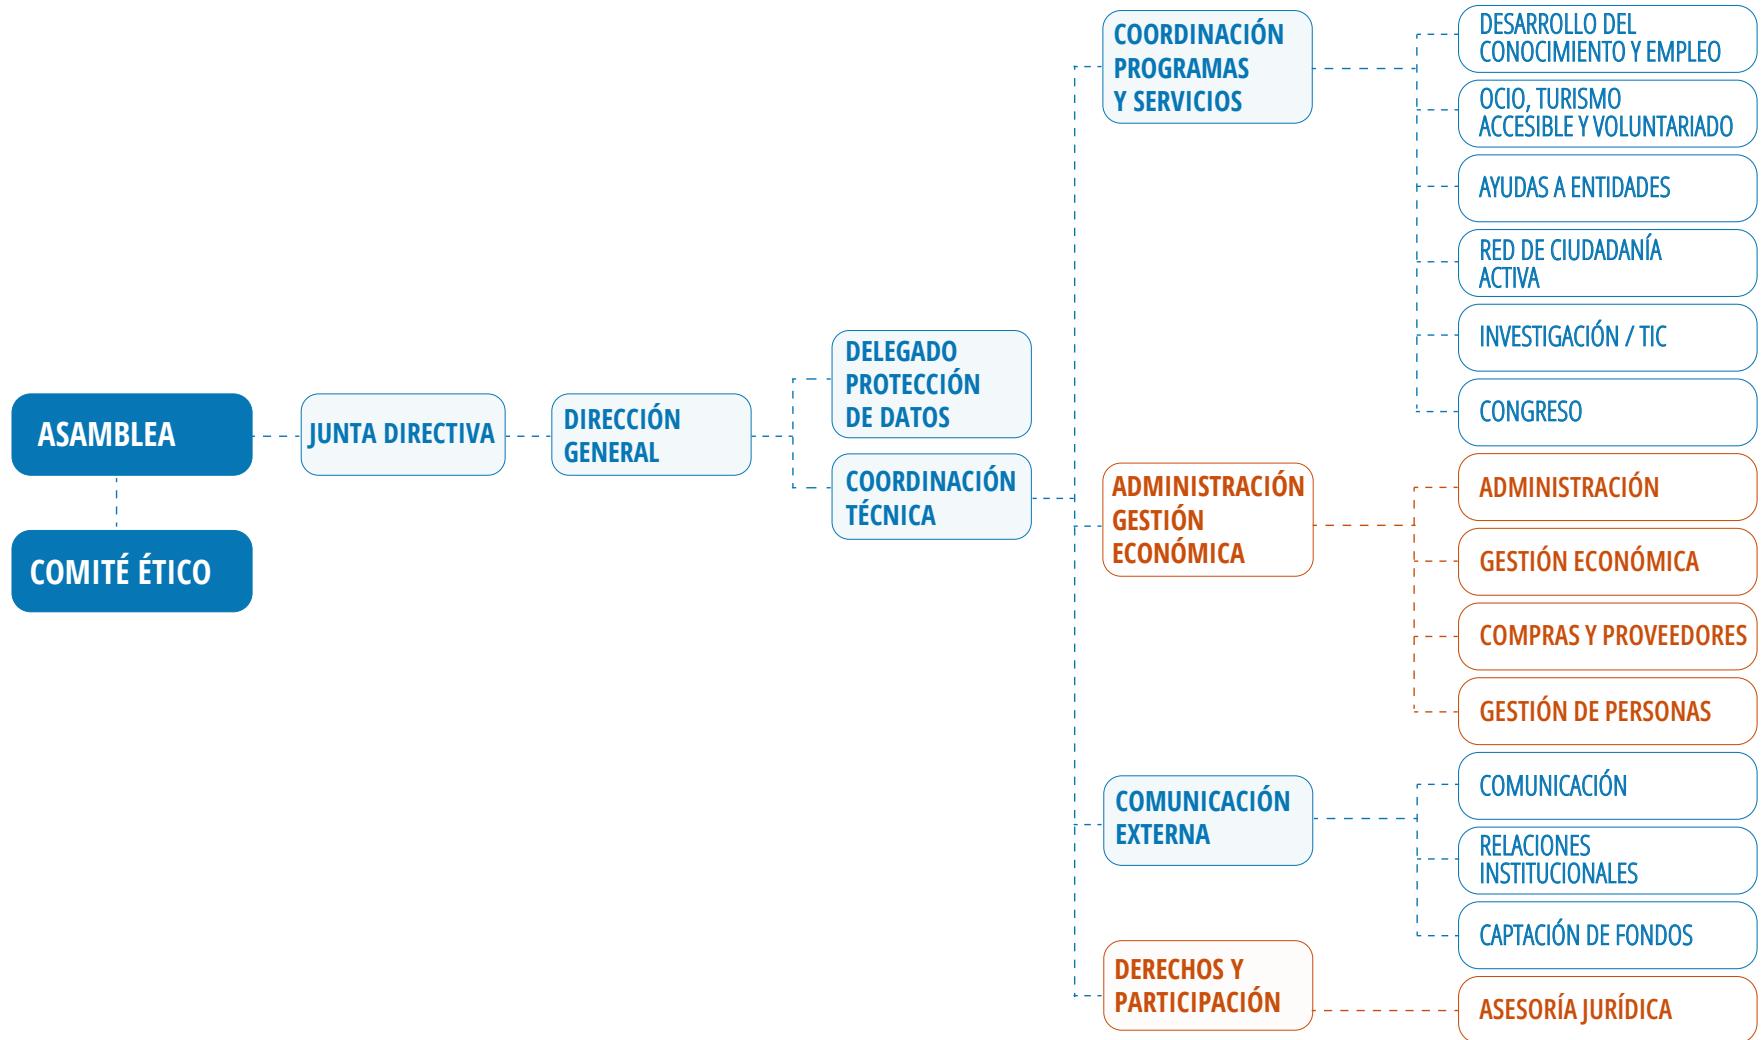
ASAMBLEA

COMITÉ ÉTICO

JUNTA DIRECTIVA

DIRECCIÓN GENERAL

DELEGADO PROTECCIÓN DE DATOS

COORDINACIÓN TÉCNICA

COORDINACIÓN PROGRAMAS Y SERVICIOS

DESARROLLO DEL CONOCIMIENTO Y EMPLEO

OCIO, TURISMO ACCESIBLE Y VOLUNTARIADO

AYUDAS A ENTIDADES

RED DE CIUDADANÍA ACTIVA

INVESTIGACIÓN / TIC

CONGRESO

ADMINISTRACIÓN GESTIÓN ECONÓMICA

ADMINISTRACIÓN

GESTIÓN ECONÓMICA

COMPRAS Y PROVEEDORES

GESTIÓN DE PERSONAS

COMUNICACIÓN EXTERNA

COMUNICACIÓN

RELACIONES INSTITUCIONALES

CAPTACIÓN DE FONDOS

DERECHOS Y PARTICIPACIÓN

ASESORÍA JURÍDICA